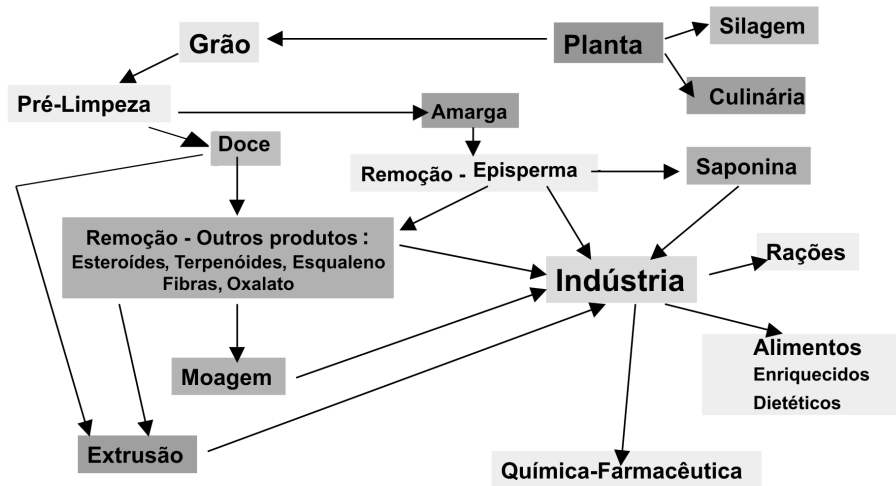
Grão

Planta

Silagem

Culinária

Pré-Limpeza

Amarga

Doce

Remoção - Episperma

Saponina

Remoção - Outros produtos :
Esteroídes, Terpenóides, Esqualeno
Fibras, Oxalato

Indústria

Rações

Moagem

Alimentos
Enriquecidos
Dietéticos

Extrusão

Química-Farmacêutica